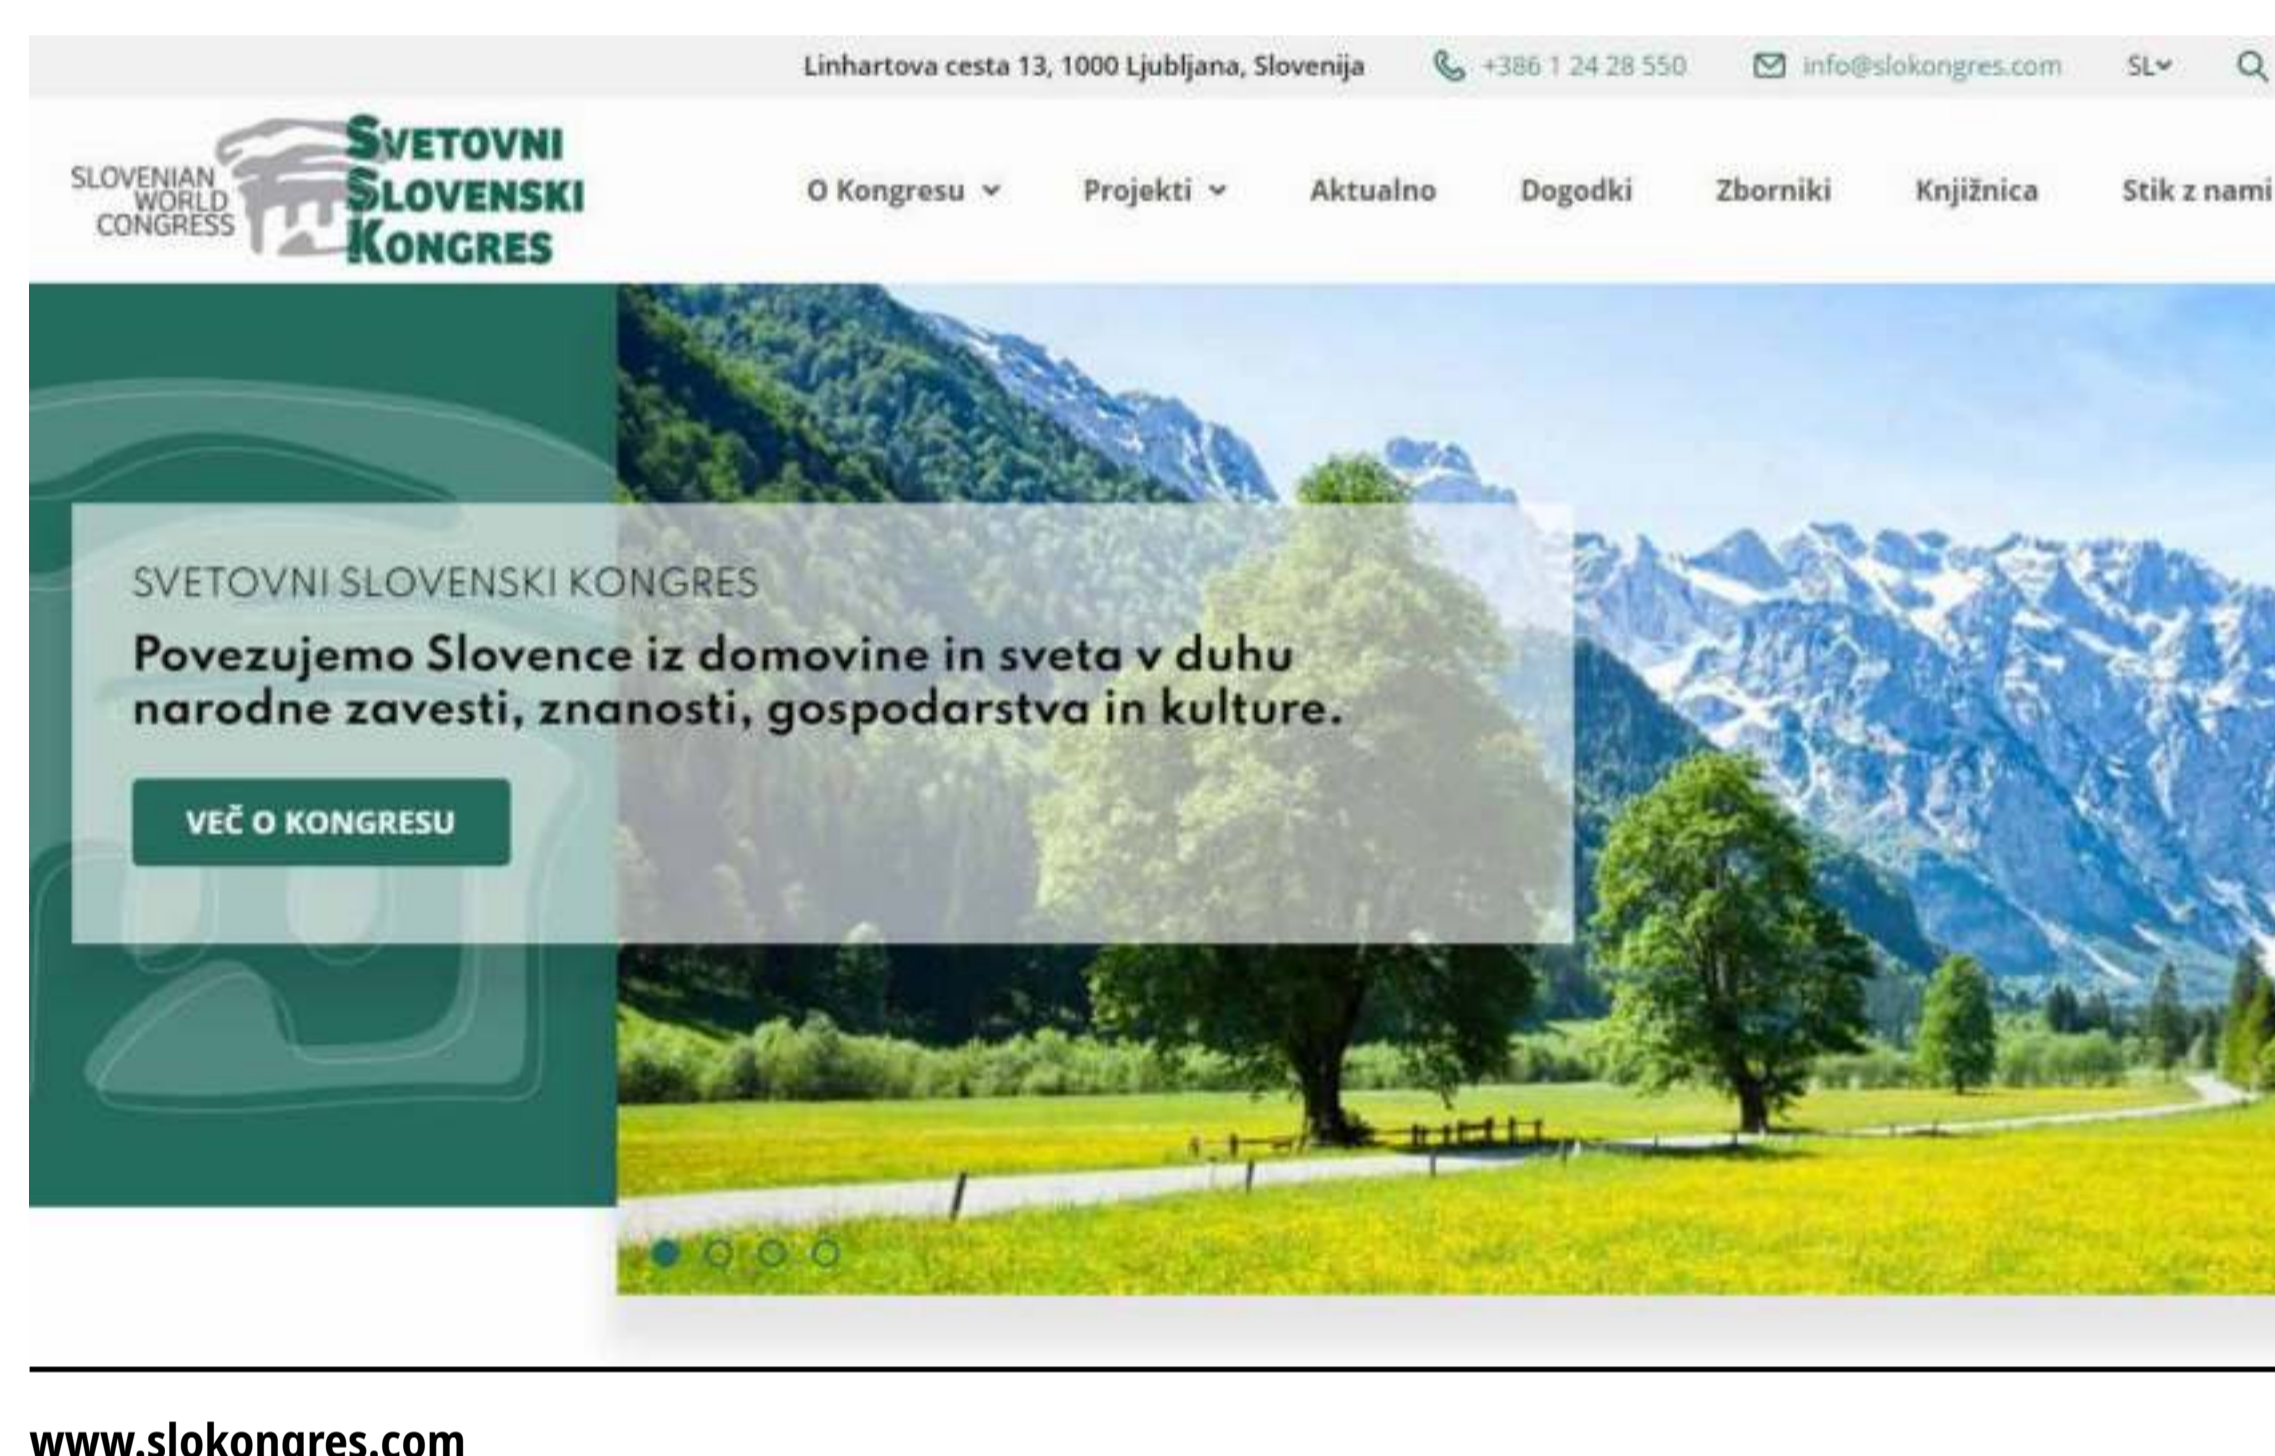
Linhartova cesta 13, 1000 Ljubljana, Slovenija +386 1 24 28 550 info@slokongres.com SL

SLOVENIAN WORLD CONGRESS SVETOVNI SLOVENSKI KONGRES

O Kongresu Projekti Aktualno Dogodki Zborniki Knjižnica Stik z nami

SVETOVNI SLOVENSKI KONGRES

Povezujemo Slovence iz domovine in sveta v duhu narodne zavesti, znanosti, gospodarstva in kulture.

VEČ O KONGRESU

www.slokongres.com